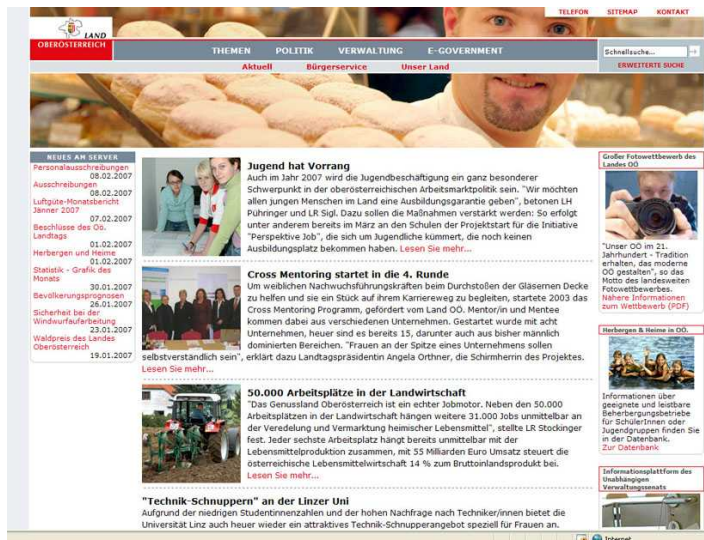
TELEFON SITEMAP KONTAKT

LAND OBERÖSTERREICH

THEMEN POLITIK VERWALTUNG E-GOVERNMENT

Schnellsuche...

Aktuell Bürgerservice Unser Land

ERWEITERTE SUCHE

NEUES AM SERVER

Personalausschreibungen 08.02.2007
Ausschreibungen 08.02.2007
Luftgüte-Monatsbericht Jänner 2007 07.02.2007
Beschlüsse des Oö. Landtags 01.02.2007
Herbergen und Heime 01.02.2007
Statistik - Grafik des Monats 30.01.2007
Bevölkerungsprognosen 26.01.2007
Sicherheit bei der Windwurfaufarbeitung 23.01.2007
Waldpreis des Landes Oberösterreich 19.01.2007

Jugend hat Vorrang
Auch im Jahr 2007 wird die Jugendbeschäftigung ein ganz besonderer Schwerpunkt in der oberösterreichischen Arbeitsmarktpolitik sein. "Wir möchten allen jungen Menschen im Land eine Ausbildungsgarantie geben", betonen LH Pühringer und LR Sigl. Dazu sollen die Maßnahmen verstärkt werden: So erfolgt unter anderem bereits im März an den Schulen der Projektstart für die Initiative "Perspektive Job", die sich um Jugendliche kümmert, die noch keinen Ausbildungsplatz bekommen haben. Lesen Sie mehr...

Cross Mentoring startet in die 4. Runde
Um weiblichen Nachwuchsführungskräften beim Durchstoßen der Gläsernen Decke zu helfen und sie ein Stück auf ihrem Karriereweg zu begleiten, startete 2003 das Cross Mentoring Programm, gefördert vom Land OÖ. Mentor/in und Mentee kommen dabei aus verschiedenen Unternehmen. Gestartet wurde mit acht Unternehmen, heuer sind es bereits 15, darunter auch aus bisher männlich dominierten Bereichen. "Frauen an der Spitze eines Unternehmens sollen selbstverständlich sein", erklärt dazu Landtagspräsidentin Angela Orthner, die Schirmherrin des Projektes. Lesen Sie mehr...

50.000 Arbeitsplätze in der Landwirtschaft
"Das Genussland Oberösterreich ist ein echter Jobmotor. Neben den 50.000 Arbeitsplätzen in der Landwirtschaft hängen weitere 31.000 Jobs unmittelbar an der Veredelung und Vermarktung heimischer Lebensmittel", stellte LR Stockinger fest. Jeder sechste Arbeitsplatz hängt bereits unmittelbar mit der Lebensmittelproduktion zusammen, mit 55 Milliarden Euro Umsatz steuert die österreichische Lebensmittelwirtschaft 14 % zum Bruttoinlandsprodukt bei. Lesen Sie mehr...

"Technik-Schnuppern" an der Linzer Uni
Aufgrund der niedrigen Studentinnenzahlen und der hohen Nachfrage nach Techniker/innen bietet die Universität Linz auch heuer wieder ein attraktives Technik-Schnupperangebot speziell für Frauen an.

Großer Fotowettbewerb des Landes OÖ
"Unser OÖ im 21. Jahrhundert - Tradition erhalten, das moderne OÖ gestalten", so das Motto des landesweiten Fotowettbewerbes. Nähere Informationen zum Wettbewerb (PDF)

Herbergen & Heime in OÖ
Informationen über geeignete und leistbare Beherbergungsbetriebe für SchülerInnen oder Jugendgruppen finden Sie in der Datenbank. Zur Datenbank

Informationsplattform des Unabhängigen Verwaltungssenats

Internet